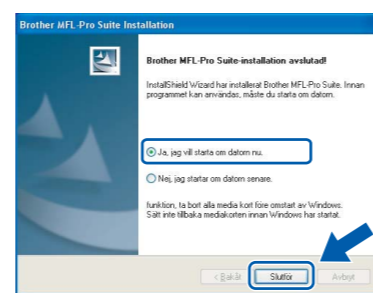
Brother MFL-Pro Suite Installation

Brother MFL-Pro Suite-installation avslutad!

InstallShield Wizard har installerat Brother MFL-Pro Suite. Innan programmet kan användas, måste du starta om datorn.

Ja, jag vill starta om datorn nu.

Nej, jag startar om datorn senare.

funktion, ta bort alla media kort före omstart av Windows. Sätt inte tillbaka mediakorten innan Windows har startat.

< Bakåt

Slutför

Avbryt